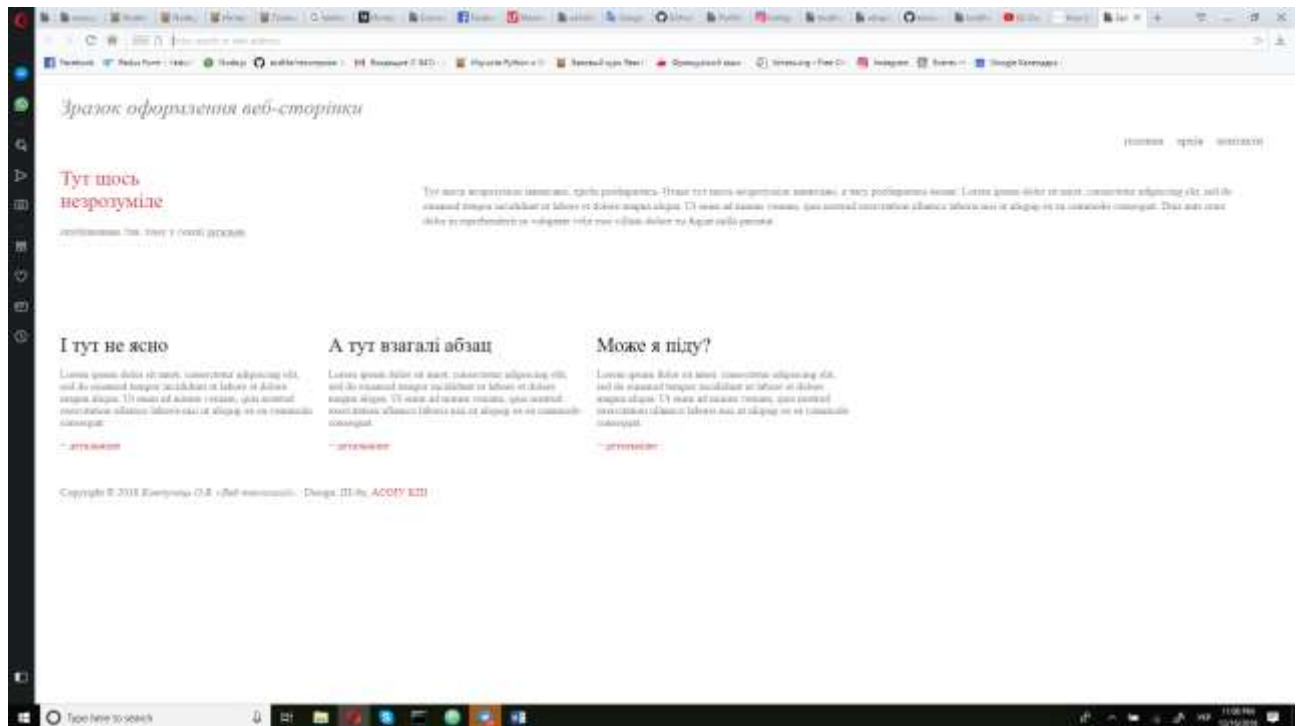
Зразок оформлення веб-сторінки

головна грудь контакти

Тут щось незрозуміле

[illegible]

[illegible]

І тут не ясно

Lorem ipsum dolor sit amet, consectetur adipiscing elit, sed do eiusmod tempor incididunt ut labore et dolore magna aliqua. Ut enim ad minim veniam, quis nostrud exercitation ullamco laboris nisi ut aliquip ex ea commodo consequat.

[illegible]

А тут взагалі абзац

Lorem ipsum dolor sit amet, consectetur adipiscing elit, sed do eiusmod tempor incididunt ut labore et dolore magna aliqua. Ut enim ad minim veniam, quis nostrud exercitation ullamco laboris nisi ut aliquip ex ea commodo consequat.

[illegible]

Може я піду?

Lorem ipsum dolor sit amet, consectetur adipiscing elit, sed do eiusmod tempor incididunt ut labore et dolore magna aliqua. Ut enim ad minim veniam, quis nostrud exercitation ullamco laboris nisi ut aliquip ex ea commodo consequat.

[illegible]

Copyright © 2018 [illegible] Design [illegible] ACOPY KZD

Type here to search